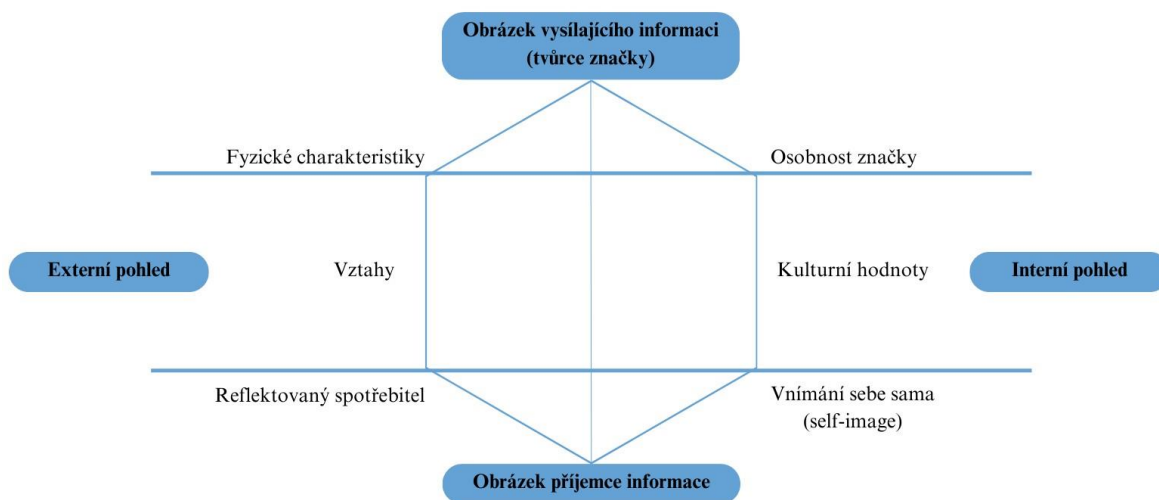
Obrázek vysílajícího informaci (tvůrce značky)

Fyzické charakteristiky

Osobnost značky

Externí pohled

Vztahy

Kulturní hodnoty

Interní pohled

Reflektovaný spotřebitel

Vnímání sebe sama (self-image)

Obrázek příjemce informace